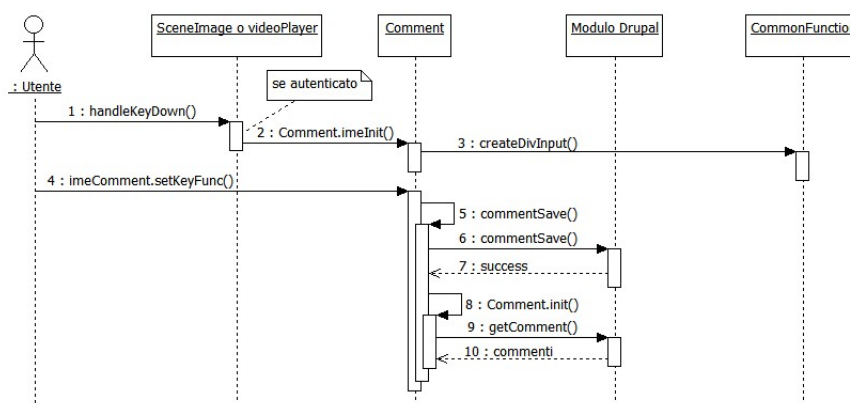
: Utente

SceneImage o videoPlayer

Comment

Modulo Drupal

CommonFunctio

se autenticato

1 : handleKeyDown()

2 : Comment.imeInit()

3 : createDivInput()

4 : imeComment.setKeyFunc()

5 : commentSave()

6 : commentSave()

7 : success

8 : Comment.init()

9 : getComment()

10 : commenti